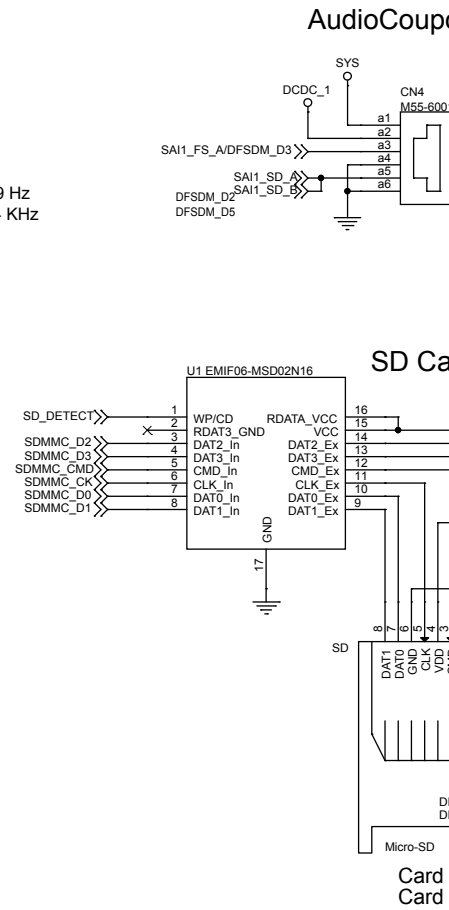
AudioCoupo

SYS
DCDC_1
CN4
M55-600
a1
a2
a3
a4
a5
a6
SAI1_FS_A/DFSDM_D3
SAI1_SD_A
SAI1_SD_B
DFSDM_D2
DFSDM_D5
9 Hz
KHz

SD Ca

U1 EMIF06-MSD02N16
SD_DETECT
1 WP/CD
2 RDAT3_GND
3 DAT2_In
4 DAT3_In
5 CMD_In
6 CLK_In
7 DAT0_In
8 DAT1_In
SDMMC_D2
SDMMC_D3
SDMMC_CMD
SDMMC_CK
SDMMC_D0
SDMMC_D1
RDATA_VCC 16
VCC 15
DAT2_Ex 14
DAT3_Ex 13
CMD_Ex 12
CLK_Ex 11
DAT0_Ex 10
DAT1_Ex 9
GND
17

SD
8 7 6 5 4 3
DAT1
DAT0
GND
CLK
VDD
DI
DI
Micro-SD
Card
Card